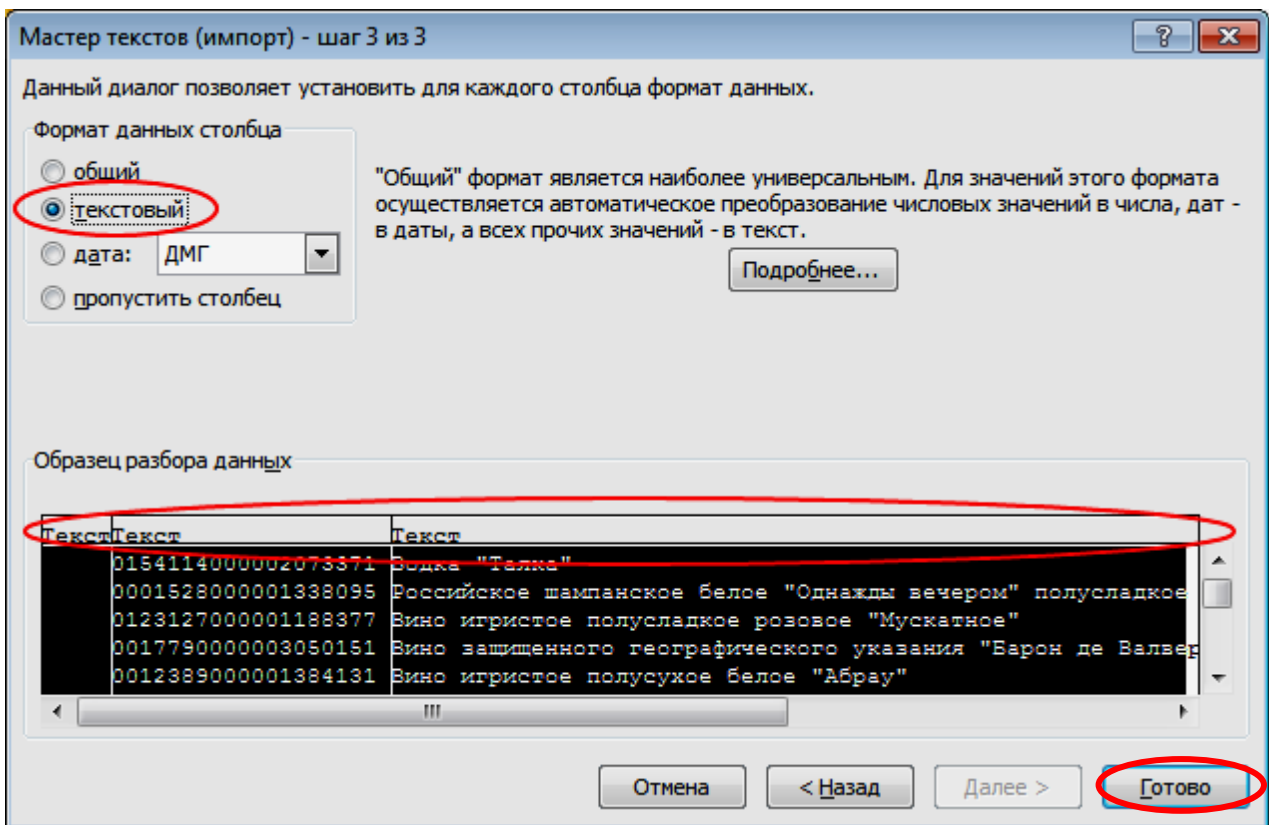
Мастер текстов (импорт) - шаг 3 из 3

?

Данный диалог позволяет установить для каждого столбца формат данных.

Формат данных столбца

общий

текстовый

дата: ДМГ

пропустить столбец

"Общий" формат является наиболее универсальным. Для значений этого формата осуществляется автоматическое преобразование числовых значений в числа, дат - в даты, а всех прочих значений - в текст.

Подробнее...

Образец разбора данных

| Текст | Текст | Текст |
|---|---|---|
| | 0154114000002073371 | Водка "Талка" |
| | 0001528000001338095 | Российское шампанское белое "Однажды вечером" полусладкое |
| | 0123127000001188377 | Вино игристое полусладкое розовое "Мускатное" |
| | 0017790000003050151 | Вино защищенного географического указания "Барон де Валвер |
| | 0012389000001384131 | Вино игристое полусухое белое "Абрау" |

Отмена

< Назад

Далее >

Готово